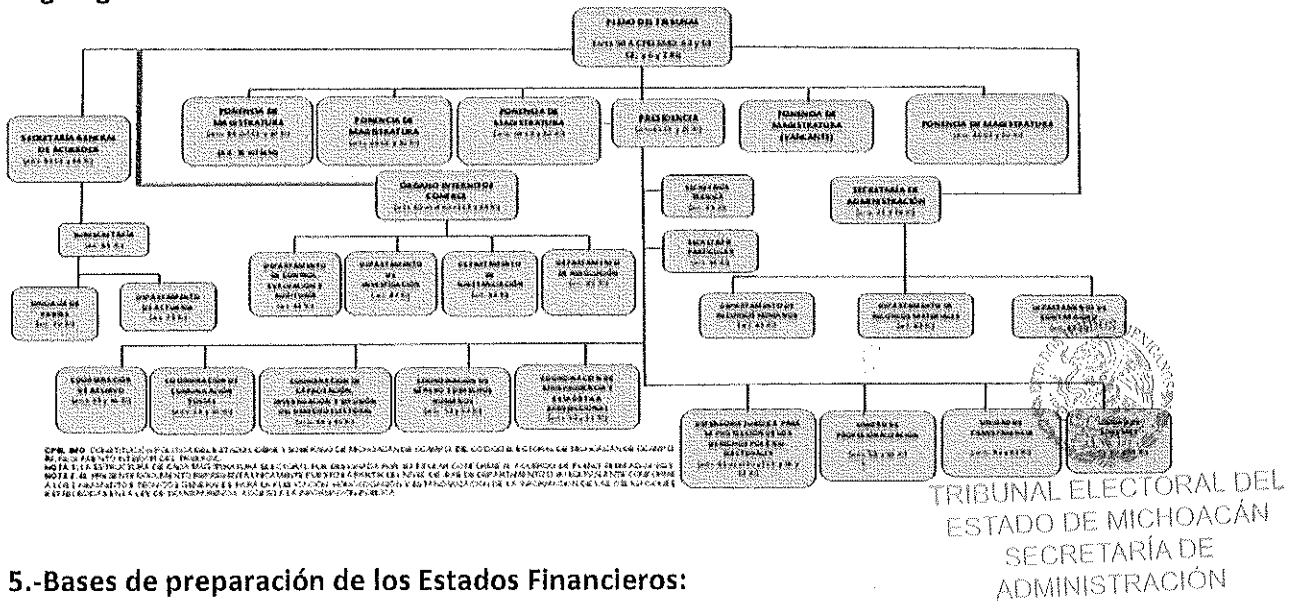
PLENO DEL TRIBUNAL

SECRETARÍA GENERAL DE ACUERDOS

PONENCIA DE MAGISTRATURA

PONENCIA DE MAGISTRATURA

PONENCIA DE MAGISTRATURA

PRESIDENCIA

PONENCIA DE MAGISTRATURA (VACANTE)

PONENCIA DE MAGISTRATURA

ÓRGANO INTERNO DE CONTROL

SECRETARÍA DE ADMINISTRACIÓN

SECRETARÍA TÉCNICA

SECRETARÍA PARTICULAR

DEPARTAMENTO DE CONTROL, EVALUACIÓN Y AUDITORÍA

DEPARTAMENTO DE INVESTIGACIÓN

DEPARTAMENTO DE SUSTANCIACIÓN

DEPARTAMENTO DE RESOLUCIÓN

DEPARTAMENTO DE RECURSOS HUMANOS

DEPARTAMENTO DE RECURSOS MATERIALES

DEPARTAMENTO DE CONTABILIDAD

COORDINACIÓN DE ARCHIVO

COORDINACIÓN DE COMUNICACIÓN SOCIAL

COORDINACIÓN DE CAPACITACIÓN, INVESTIGACIÓN Y DIFUSIÓN DEL DERECHO ELECTORAL

COORDINACIÓN DE DERECHOS HUMANOS

COORDINACIÓN DE JURISPRUDENCIA

DEFENSORÍA JURÍDICA PARA LA PROTECCIÓN DE LOS DERECHOS POLÍTICO-ELECTORALES

UNIDAD DE PROFESIONALIZACIÓN

UNIDAD DE TRANSPARENCIA

UNIDAD DE IGUALDAD

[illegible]

TRIBUNAL ELECTORAL DEL ESTADO DE MICHOACÁN SECRETARÍA DE ADMINISTRACIÓN

5.-Bases de preparación de los Estados Financieros: